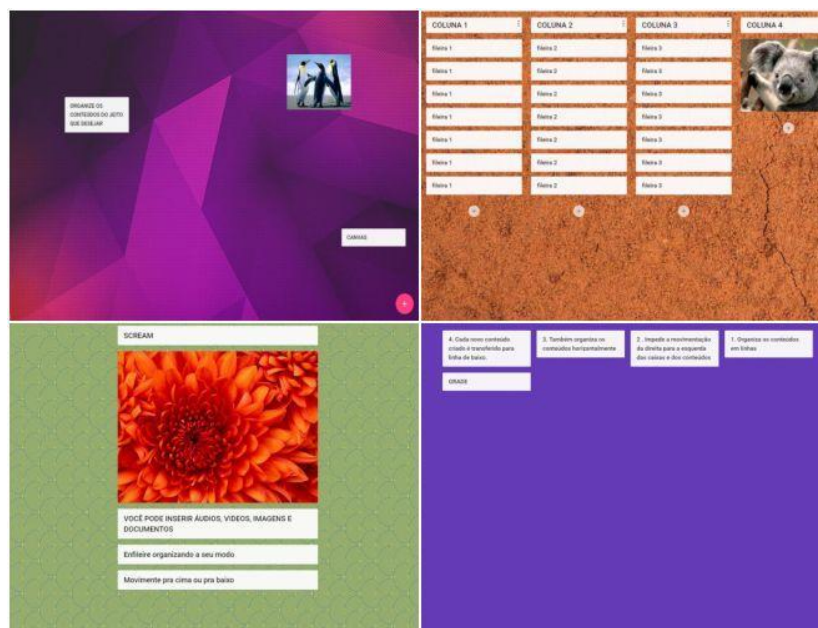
ORGANIZE OS CONTEÚDOS DO JEITO QUE DESEJAR

CANVAS

COLUNA 1

fileira 1

fileira 1

fileira 1

fileira 1

fileira 1

fileira 1

fileira 1

COLUNA 2

fileira 2

fileira 2

fileira 2

fileira 2

fileira 2

fileira 2

fileira 2

COLUNA 3

fileira 3

fileira 3

fileira 3

fileira 3

fileira 3

fileira 3

fileira 3

COLUNA 4

SCREAM

VOCÊ PODE INSERIR ÁUDIOS, VIDEOS, IMAGENS E DOCUMENTOS

Enfileire organizando a seu modo

Movimente pra cima ou pra baixo

4. Cada novo conteúdo criado é transferido para linha de baixo.

3. Também organiza os conteúdos horizontalmente

2. Impede a movimentação da direita para a esquerda das caixas e dos conteúdos

1. Organiza os conteúdos em linhas

GRADE